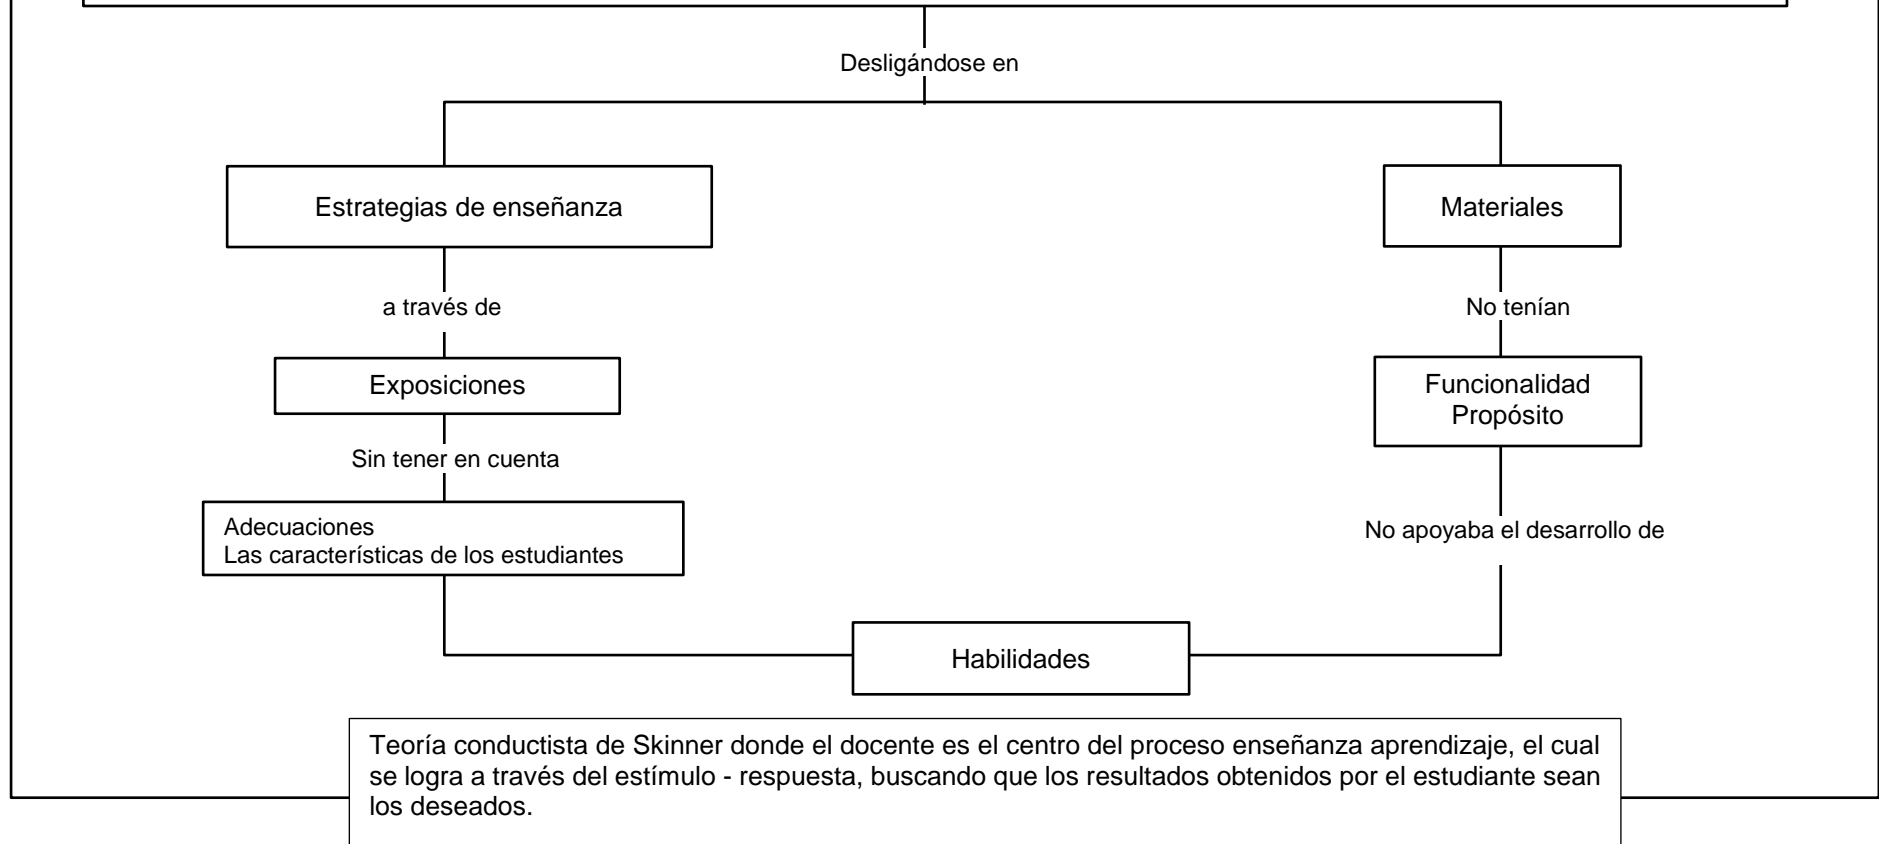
Desligándose en

Estrategias de enseñanza

a través de

Exposiciones

Sin tener en cuenta

Adecuaciones
Las características de los estudiantes

Materiales

No tenían

Funcionalidad
Propósito

No apoyaba el desarrollo de

Habilidades

Teoría conductista de Skinner donde el docente es el centro del proceso enseñanza aprendizaje, el cual se logra a través del estímulo - respuesta, buscando que los resultados obtenidos por el estudiante sean los deseados.